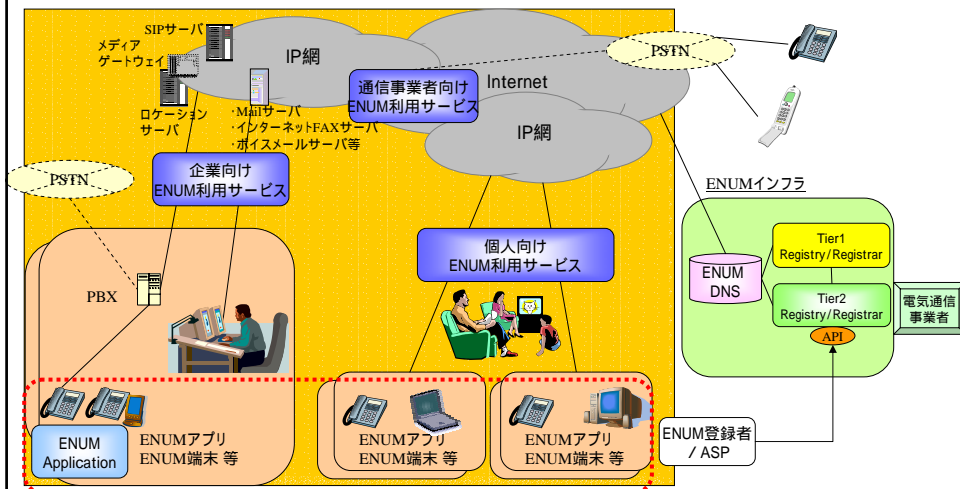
SIPサーバ
メディア
ゲートウェイ
ロケーション
サーバ
IP網
・Mailサーバ
・インターネットFAXサーバ
・ボイスメールサーバ等
通信事業者向け
ENUM利用サービス
Internet
IP網
PSTN
PSTN
企業向け
ENUM利用サービス
ENUMインフラ
個人向け
ENUM利用サービス
PBX
ENUM
DNS
Tier1
Registry/Registrar
Tier2
Registry/Registrar
電気通信
事業者
API
ENUM
Application
ENUMアプリ
ENUM端末 等
ENUMアプリ
ENUM端末 等
ENUMアプリ
ENUM端末 等
ENUM登録者
／ASP